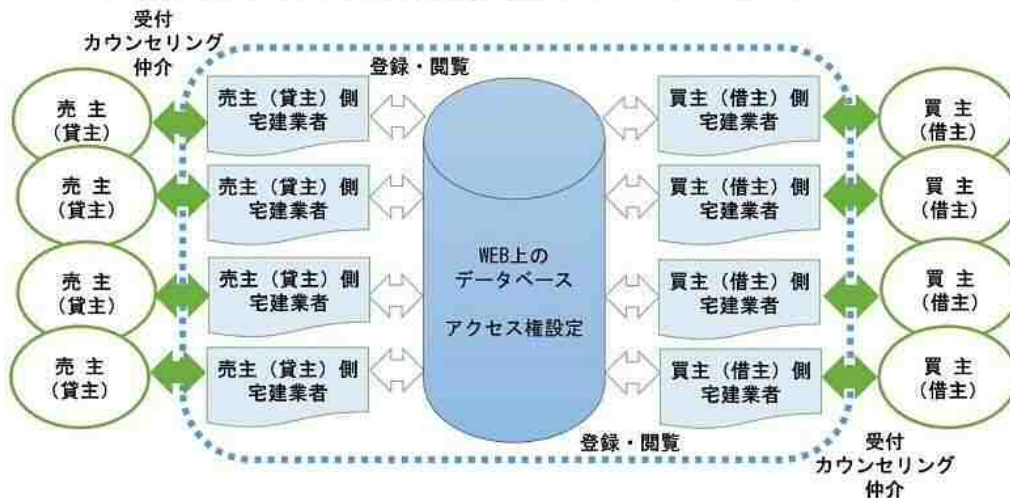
受付
カウンセリング
仲介

登録・閲覧

売 主
（貸主）

売主（貸主）側
宅建業者

売 主
（貸主）

売主（貸主）側
宅建業者

売 主
（貸主）

売主（貸主）側
宅建業者

売 主
（貸主）

売主（貸主）側
宅建業者

WEB上の
データベース

アクセス権設定

買主（借主）側
宅建業者

買 主
（借主）

買主（借主）側
宅建業者

買 主
（借主）

買主（借主）側
宅建業者

買 主
（借主）

買主（借主）側
宅建業者

買 主
（借主）

登録・閲覧

受付
カウンセリング
仲介